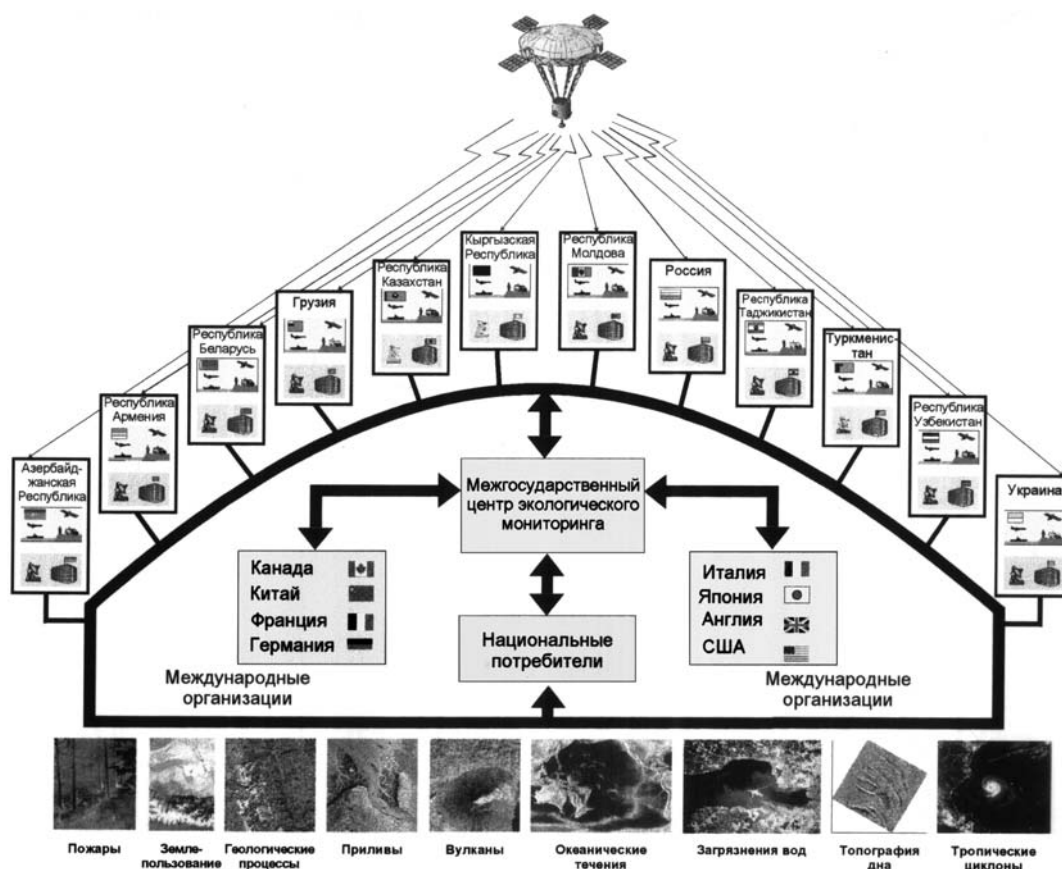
Азербайджанская Республика

Республика Армения

Республика Беларусь

Грузия

Республика Казахстан

Кыргызская Республика

Республика Молдова

Россия

Республика Таджикистан

Туркменистан

Республика Узбекистан

Украина

Межгосударственный центр экологического мониторинга

Канада
Китай
Франция
Германия

Италия
Япония
Англия
США

Национальные потребители

Международные организации

Международные организации

Пожары

Землепользование

Геологические процессы

Приливы

Вулканы

Океанические течения

Загрязнения вод

Топография дна

Тропические циклоны